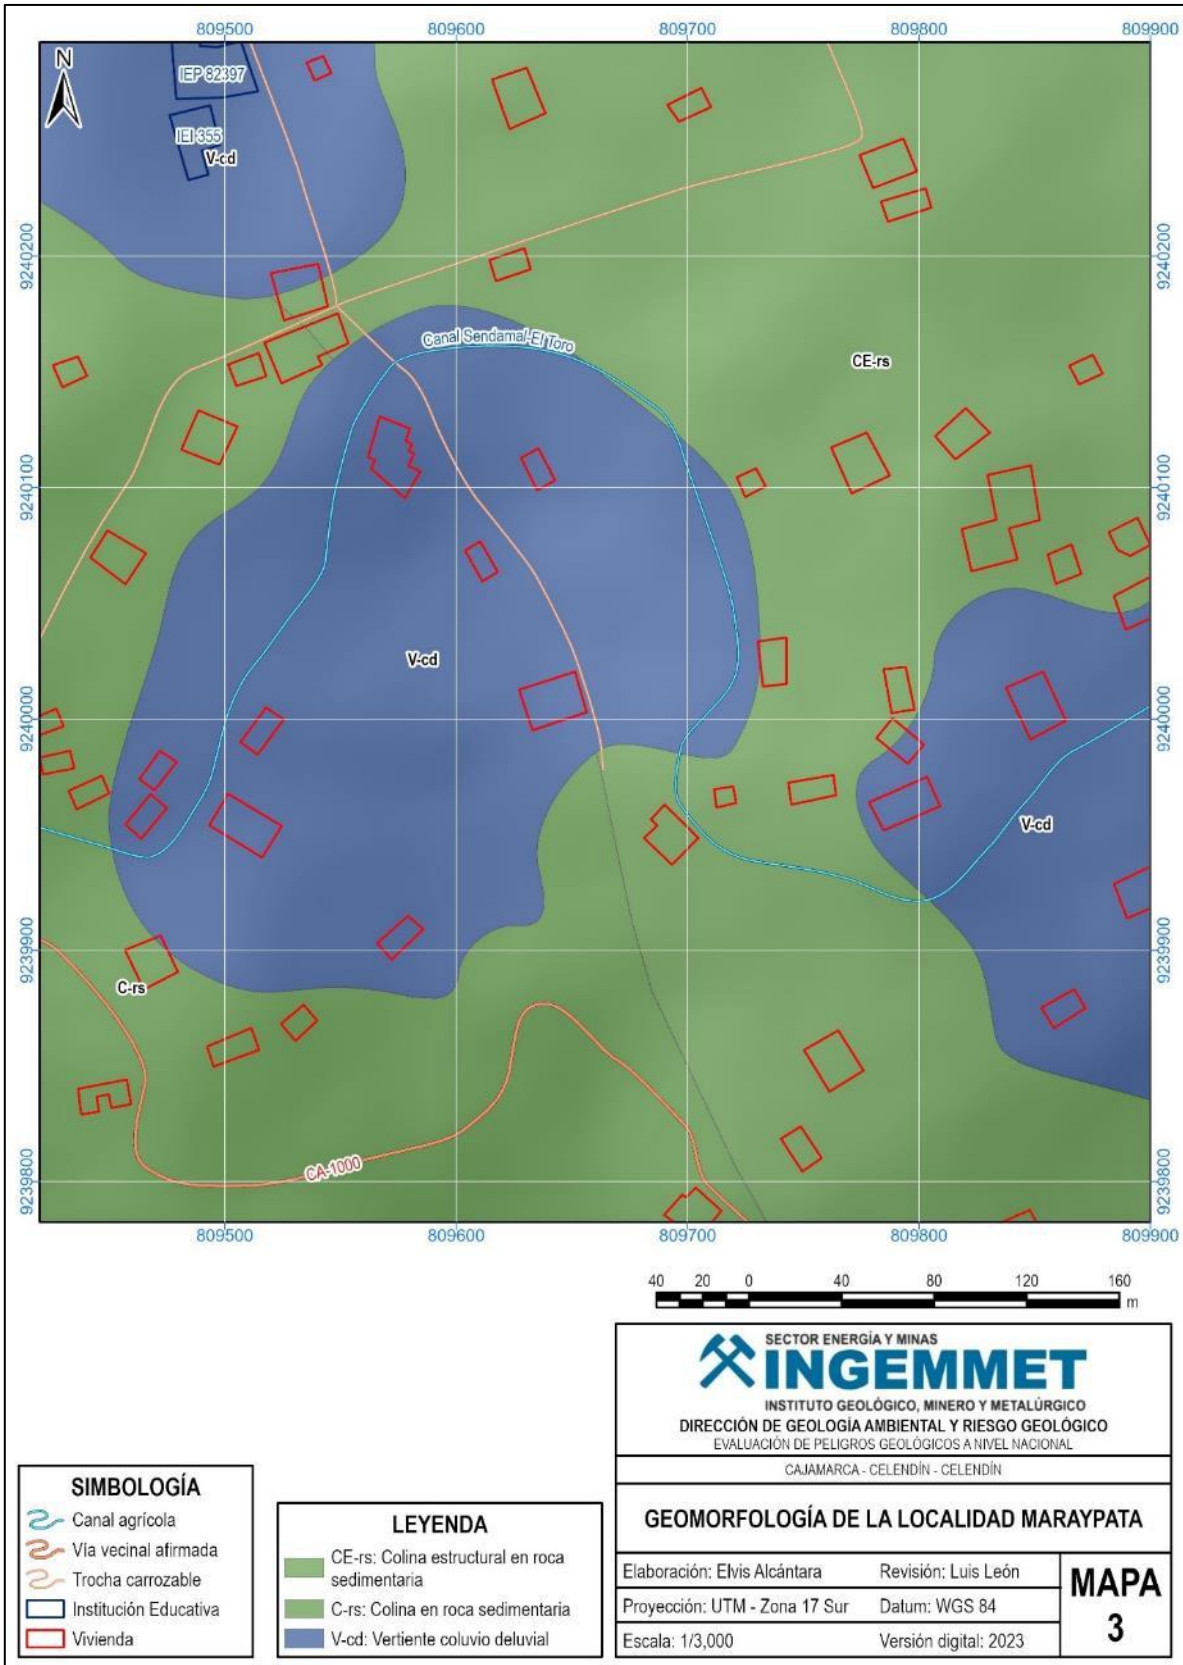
809500 809600 809700 809800 809900

N

IEP 82397

IEI 355

V-cd

9240200

Canal Sendamal-El Toro

CE-rs

9240100

V-cd

9240000

V-cd

9239900

C-rs

CA-1000

9239800

809500 809600 809700 809800 809900

40 20 0 40 80 120 160 m

SECTOR ENERGÍA Y MINAS
INGEMMET
INSTITUTO GEOLÓGICO, MINERO Y METALÚRGICO
DIRECCIÓN DE GEOLOGÍA AMBIENTAL Y RIESGO GEOLÓGICO
EVALUACIÓN DE PELIGROS GEOLÓGICOS A NIVEL NACIONAL

CAJAMARCA - CELENDÍN - CELENDÍN

GEOMORFOLOGÍA DE LA LOCALIDAD MARAYPATA

| Elaboración: Elvis Alcántara | Revisión: Luis León | MAPA 3 |
|---|---|---|
| Proyección: UTM - Zona 17 Sur | Datum: WGS 84 | |
| Escala: 1/3,000 | Versión digital: 2023 | |

SIMBOLOGÍA
Canal agrícola
Vía vecinal afirmada
Trocha carrozable
Institución Educativa
Vivienda

LEYENDA
CE-rs: Colina estructural en roca sedimentaria
C-rs: Colina en roca sedimentaria
V-cd: Vertiente coluvio deluvial